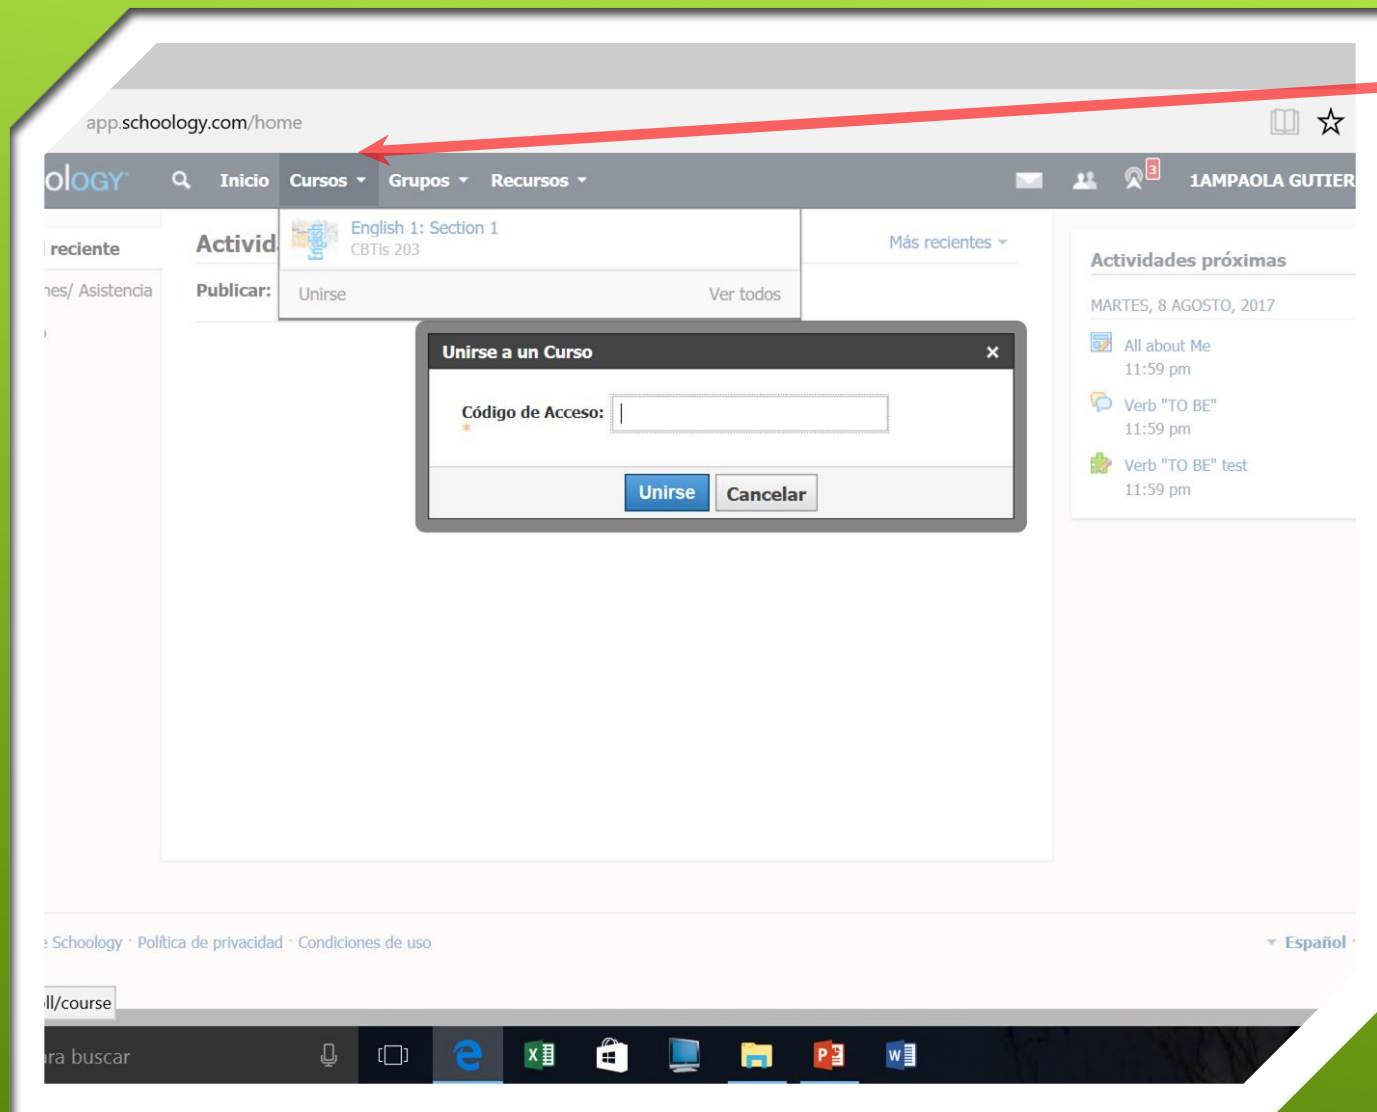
app.schoology.com/home

ology Inicio Cursos Grupos Recursos 3 1AMPAOLA GUTIER

reciente
nes/ Asistencia

Activid

Publicar:

English 1: Section 1
CBTis 203

Unirse Ver todos

Más recientes

Unirse a un Curso ×

Código de Acceso: *

Unirse Cancelar

Actividades próximas

MARTES, 8 AGOSTO, 2017

All about Me
11:59 pm

Verb "TO BE"
11:59 pm

Verb "TO BE" test
11:59 pm

Schoology · Política de privacidad · Condiciones de uso

Español

ll/course

ra buscar